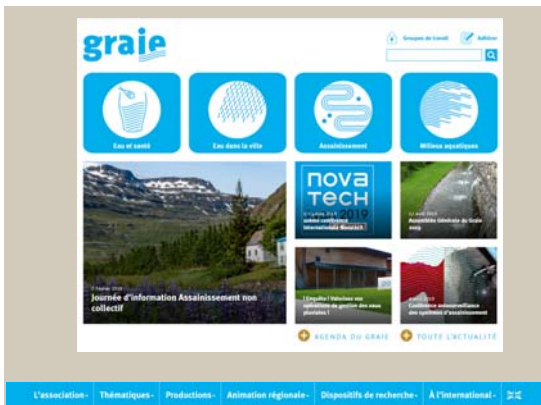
graie

Groupes de travail

Adhérer

Eau et santé

Eau dans la ville

Assainissement

Milieux aquatiques

nova tech 2019

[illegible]

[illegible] Assemblée Générale du Graie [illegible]

7 février 2019

Journée d'information Assainissement non collectif

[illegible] Enquête | Valorisez vos opérations de gestion des eaux pluviales !

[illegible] Conférence autosurveillance des systèmes d'assainissement

AGENDA DU GRAIE

TOUTE L'ACTUALITÉ

L'association -

Thématiques -

Productions -

Animation régionale -

Dispositifs de recherche -

À l'international -